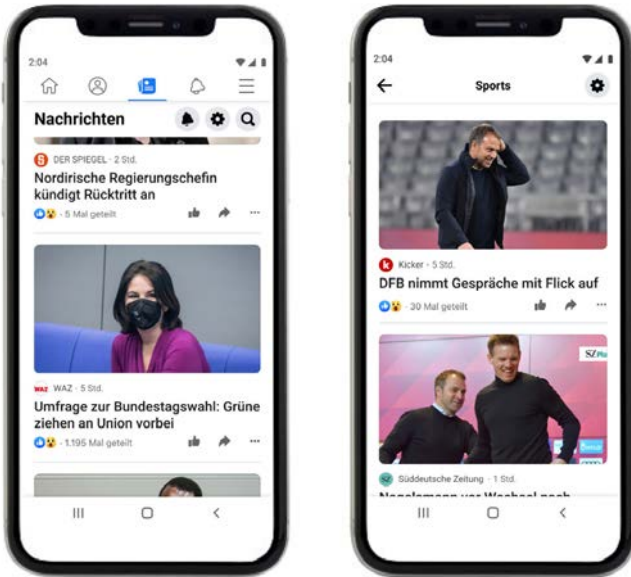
2:04

Nachrichten

DER SPIEGEL · 2 Std.

Nordirische Regierungschefin kündigt Rücktritt an

· 5 Mal geteilt

WAZ · 5 Std.

Umfrage zur Bundestagswahl: Grüne ziehen an Union vorbei

· 1.195 Mal geteilt

2:04

Sports

Kicker · 5 Std.

DFB nimmt Gespräche mit Flick auf

· 30 Mal geteilt

SZ

Süddeutsche Zeitung · 1 Std.

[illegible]